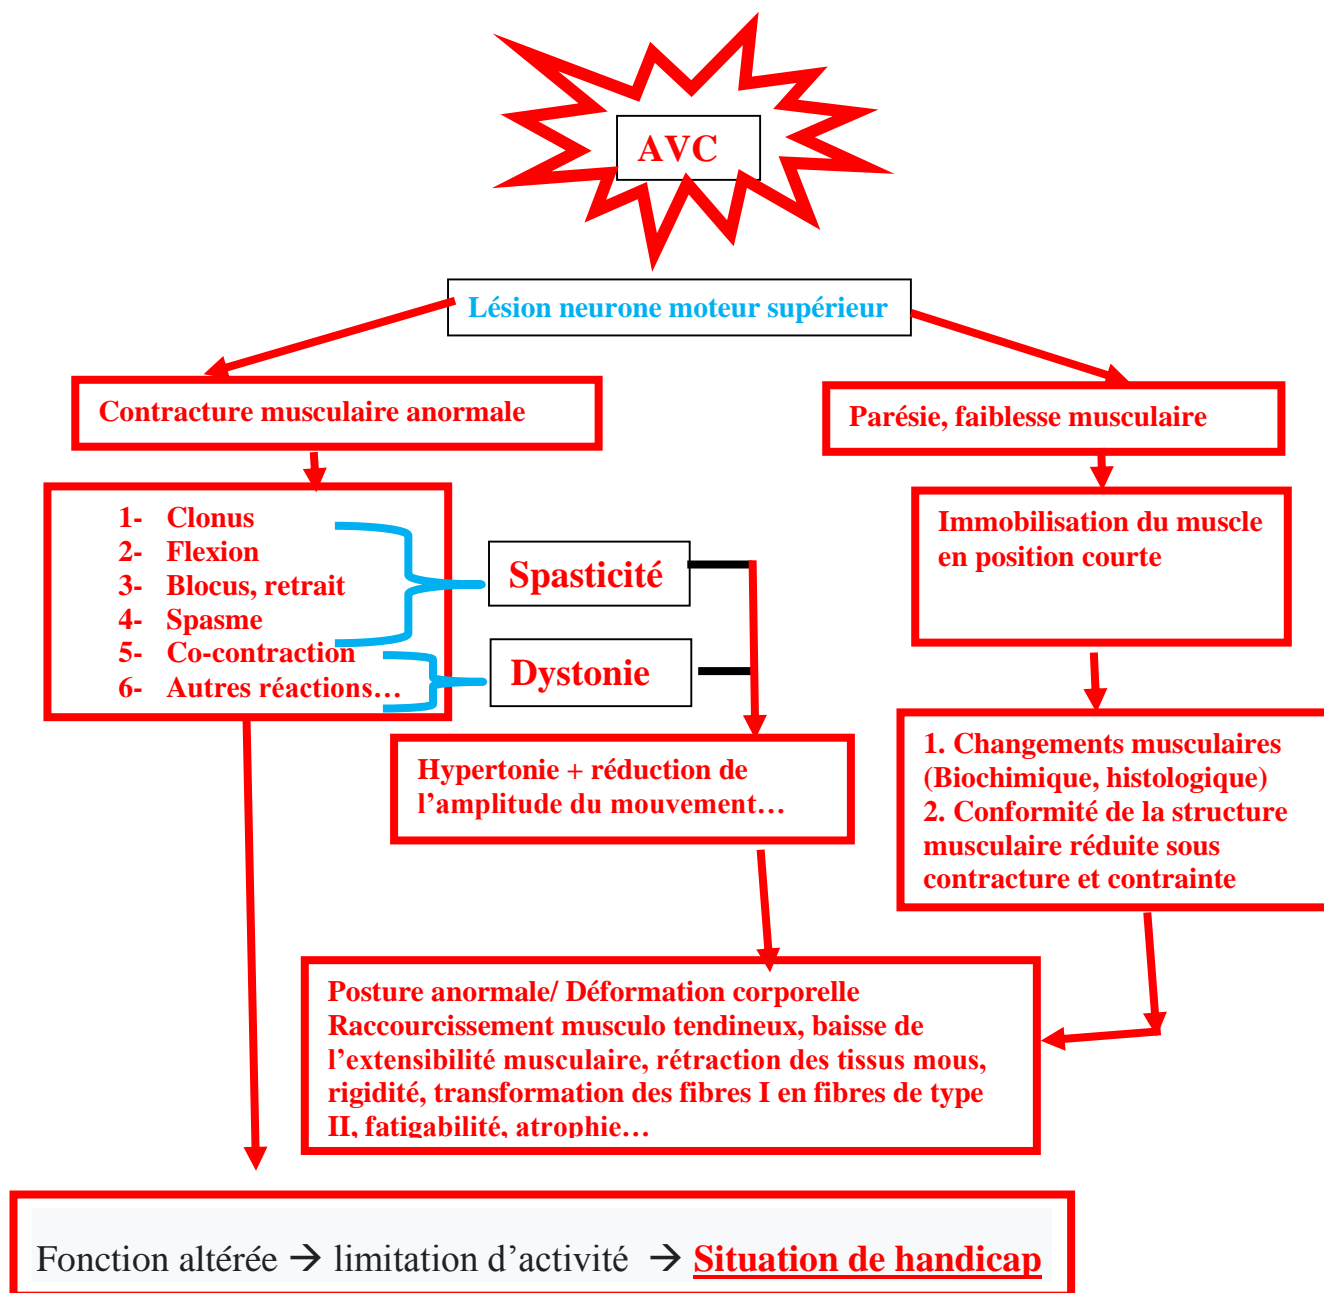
AVC

Lésion neurone moteur supérieur

Contracture musculaire anormale

Parésie, faiblesse musculaire

1- Clonus
2- Flexion
3- Blocus, retrait
4- Spasme
5- Co-contraction
6- Autres réactions…

Spasticité

Dystonie

Immobilisation du muscle en position courte

Hypertonie + réduction de l'amplitude du mouvement…

1. Changements musculaires (Biochimique, histologique)
2. Conformité de la structure musculaire réduite sous contracture et contrainte

Posture anormale/ Déformation corporelle
Raccourcissement musculo tendineux, baisse de l'extensibilité musculaire, rétraction des tissus mous, rigidité, transformation des fibres I en fibres de type II, fatigabilité, atrophie…

Fonction altérée → limitation d'activité → Situation de handicap